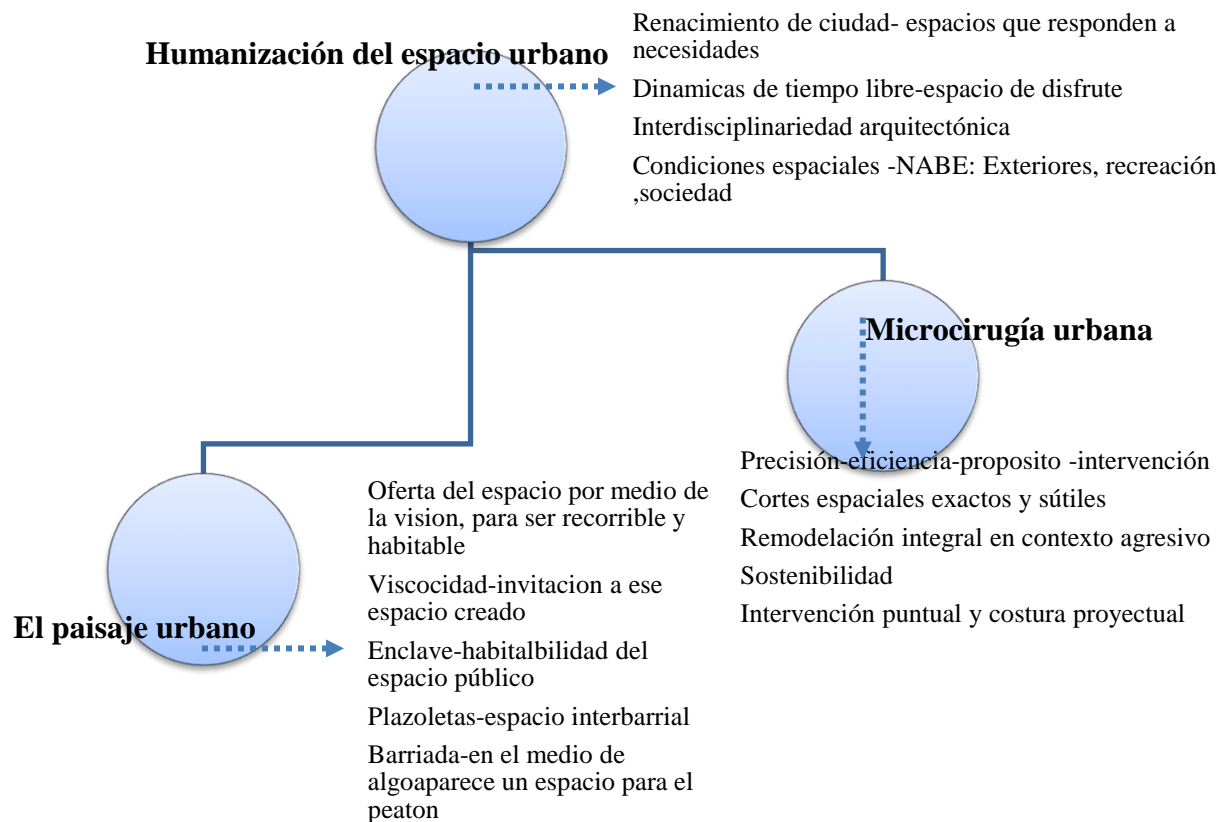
Humanización del espacio urbano

Renacimiento de ciudad- espacios que responden a necesidades

Dinamicas de tiempo libre-espacio de disfrute

Interdisciplinariedad arquitectónica

Condiciones espaciales -NABE: Exteriores, recreación ,sociedad

Microcirugía urbana

Precisión-eficiencia-proposito -intervención

Cortes espaciales exactos y sútiles

Remodelación integral en contexto agresivo

Sostenibilidad

Intervención puntual y costura proyectual

El paisaje urbano

Oferta del espacio por medio de la vision, para ser recorrible y habitable

Viscocidad-invitacion a ese espacio creado

Enclave-habitalbilidad del espacio público

Plazoletas-espacio interbarrial

Barriada-en el medio de algoaparece un espacio para el peaton